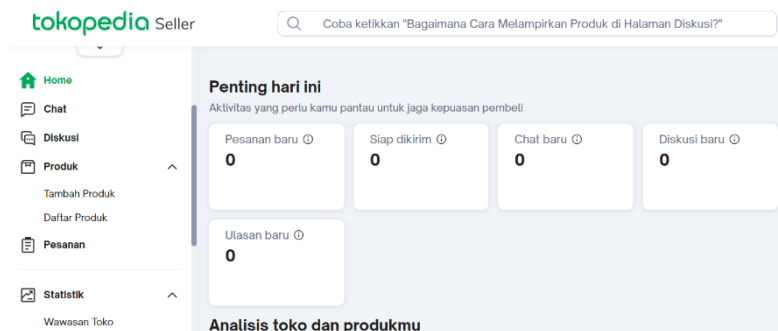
tokopedia Seller

Coba ketikkan "Bagaimana Cara Melampirkan Produk di Halaman Diskusi?"

Home
Chat
Diskusi
Produk
Tambah Produk
Daftar Produk
Pesanan
Statistik
Wawasan Toko

Penting hari ini
Aktivitas yang perlu kamu pantau untuk jaga kepuasan pembeli

Pesanan baru
0

Siap dikirim
0

Chat baru
0

Diskusi baru
0

Ulasan baru
0

Analisis toko dan produkmu